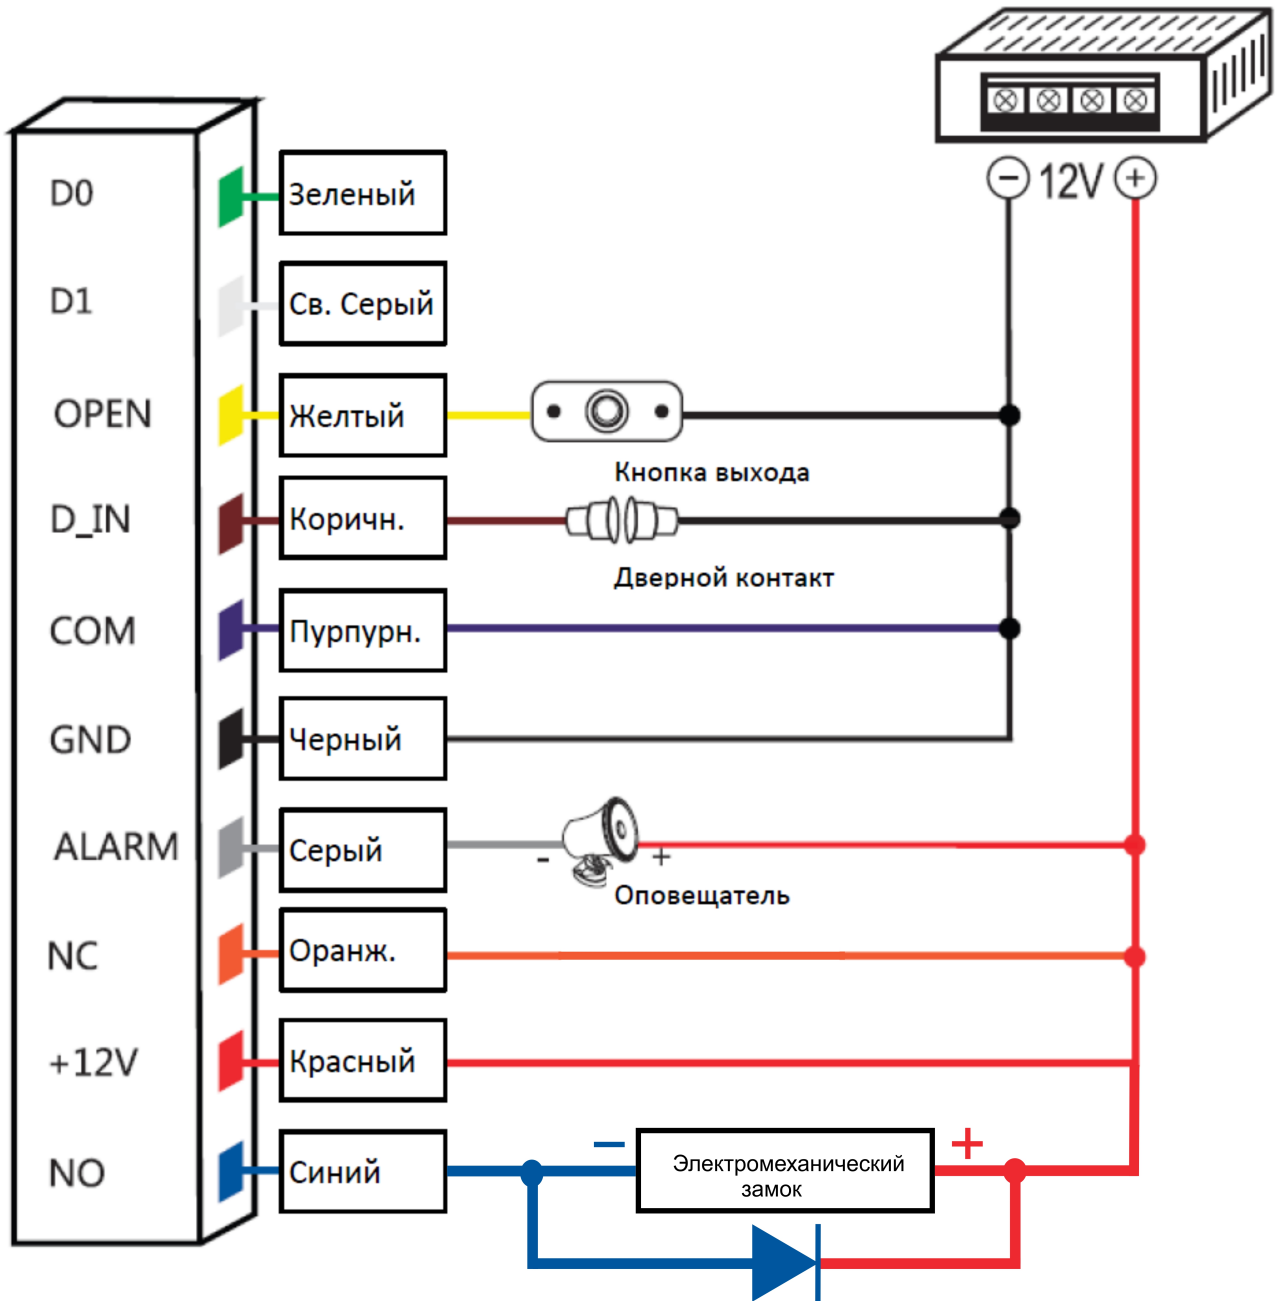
D0
D1
OPEN
D_IN
COM
GND
ALARM
NC
+12V
NO

Зеленый
Св. Серый
Желтый
Коричн.
Пурпурн.
Черный
Серый
Оранж.
Красный
Синий

⊖ 12V ⊕

Кнопка выхода
Дверной контакт
- +
Оповещатель
−
Электромеханический замок
+